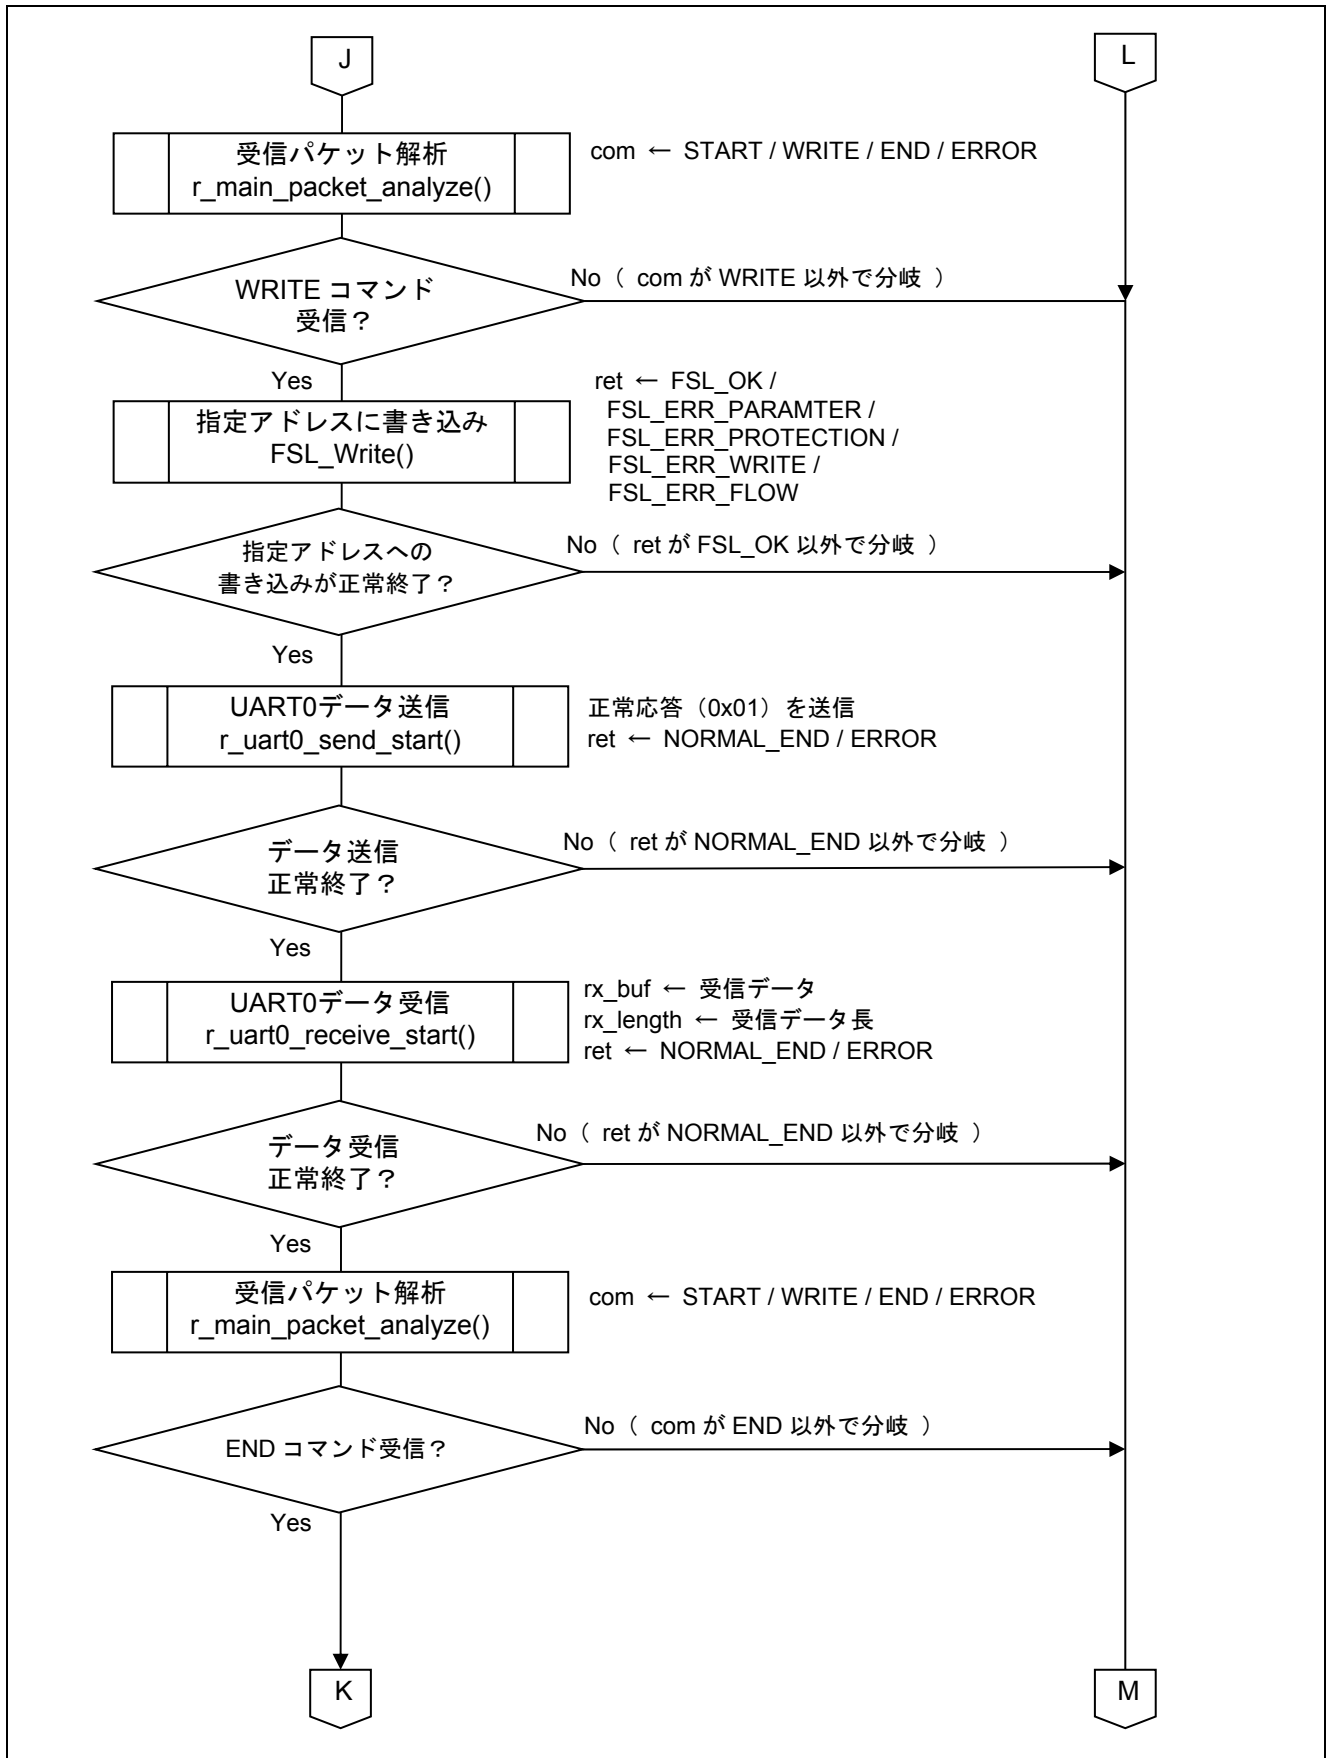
J

L

受信パケット解析
r_main_packet_analyze()

com ← START / WRITE / END / ERROR

WRITE コマンド
受信？

No （ com が WRITE 以外で分岐 ）

Yes

指定アドレスに書き込み
FSL_Write()

ret ← FSL_OK /
FSL_ERR_PARAMTER /
FSL_ERR_PROTECTION /
FSL_ERR_WRITE /
FSL_ERR_FLOW

指定アドレスへの
書き込みが正常終了？

No （ ret が FSL_OK 以外で分岐 ）

Yes

UART0データ送信
r_uart0_send_start()

正常応答（0x01）を送信
ret ← NORMAL_END / ERROR

データ送信
正常終了？

No （ ret が NORMAL_END 以外で分岐 ）

Yes

UART0データ受信
r_uart0_receive_start()

rx_buf ← 受信データ
rx_length ← 受信データ長
ret ← NORMAL_END / ERROR

データ受信
正常終了？

No （ ret が NORMAL_END 以外で分岐 ）

Yes

受信パケット解析
r_main_packet_analyze()

com ← START / WRITE / END / ERROR

END コマンド受信？

No （ com が END 以外で分岐 ）

Yes

K

M